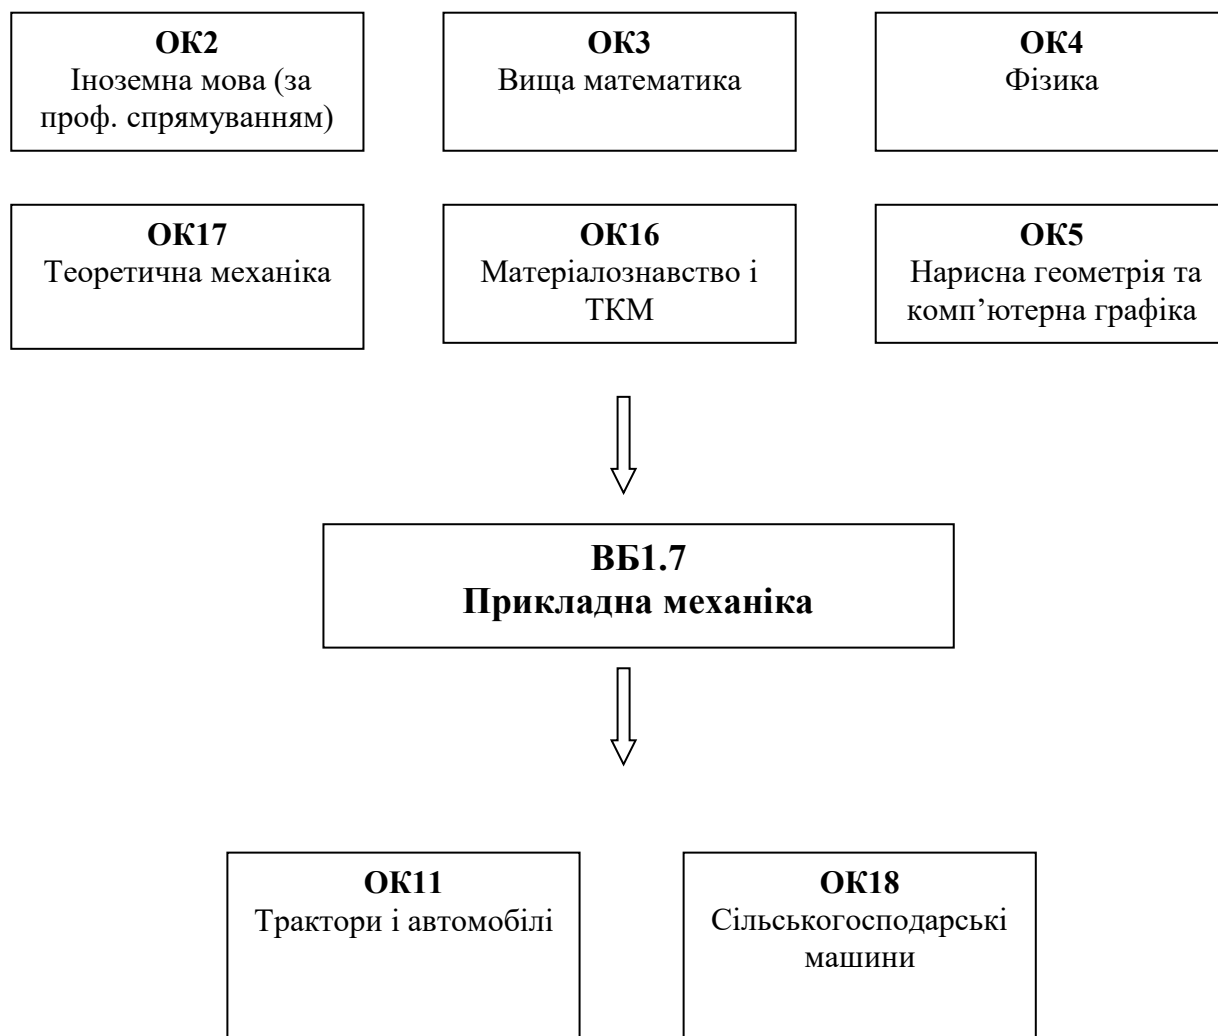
**ОК2**
Іноземна мова (за проф. спрямуванням)

**ОК3**
Вища математика

**ОК4**
Фізика

**ОК17**
Теоретична механіка

**ОК16**
Матеріалознавство і ТКМ

**ОК5**
Нарисна геометрія та комп’ютерна графіка

**ВБ1.7**
**Прикладна механіка**

**ОК11**
Трактори і автомобілі

**ОК18**
Сільськогосподарські машини